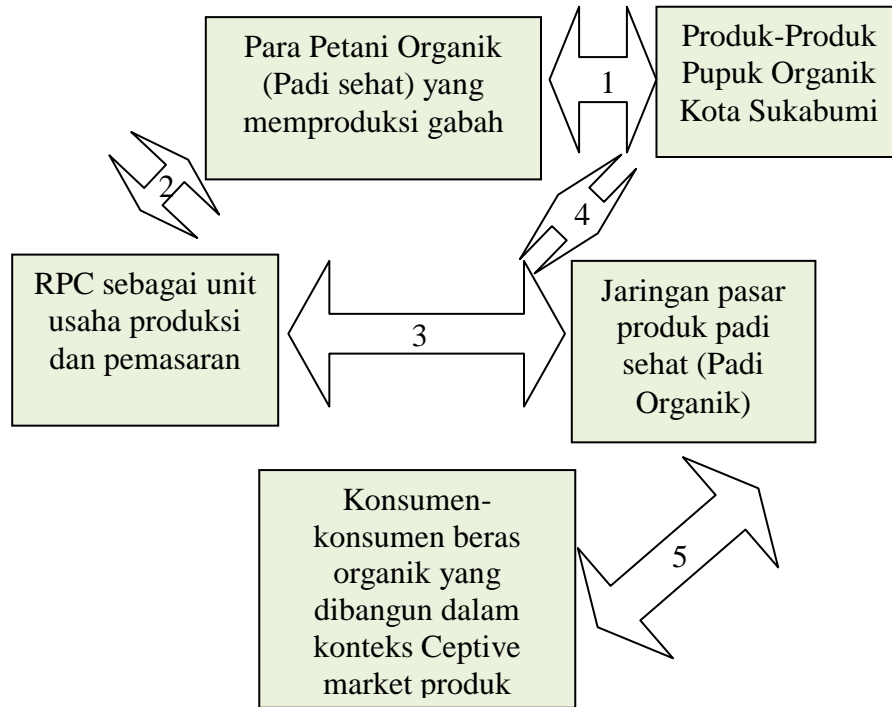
Para Petani Organik (Padi sehat) yang memproduksi gabah

1

Produk-Produk Pupuk Organik Kota Sukabumi

2

4

RPC sebagai unit usaha produksi dan pemasaran

3

Jaringan pasar produk padi sehat (Padi Organik)

Konsumen-konsumen beras organik yang dibangun dalam konteks Ceptive market produk

5